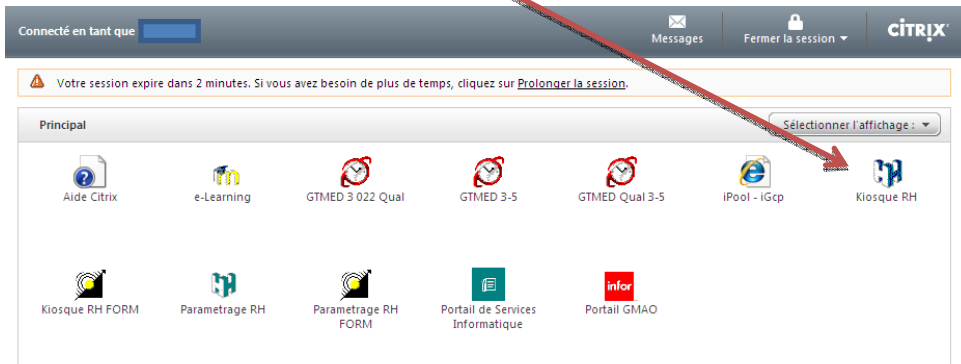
Connecté en tant que

Messages

Fermer la session

CITRIX

Votre session expire dans 2 minutes. Si vous avez besoin de plus de temps, cliquez sur Prolonger la session.

Principal

Sélectionner l'affichage :

Aide Citrix

e-Learning

GTMED 3 022 Qual

GTMED 3-5

GTMED Qual 3-5

iPool - iGcp

Kiosque RH

Kiosque RH FORM

Parametrage RH

Parametrage RH FORM

Portail de Services Informatique

infor

Portail GMAO